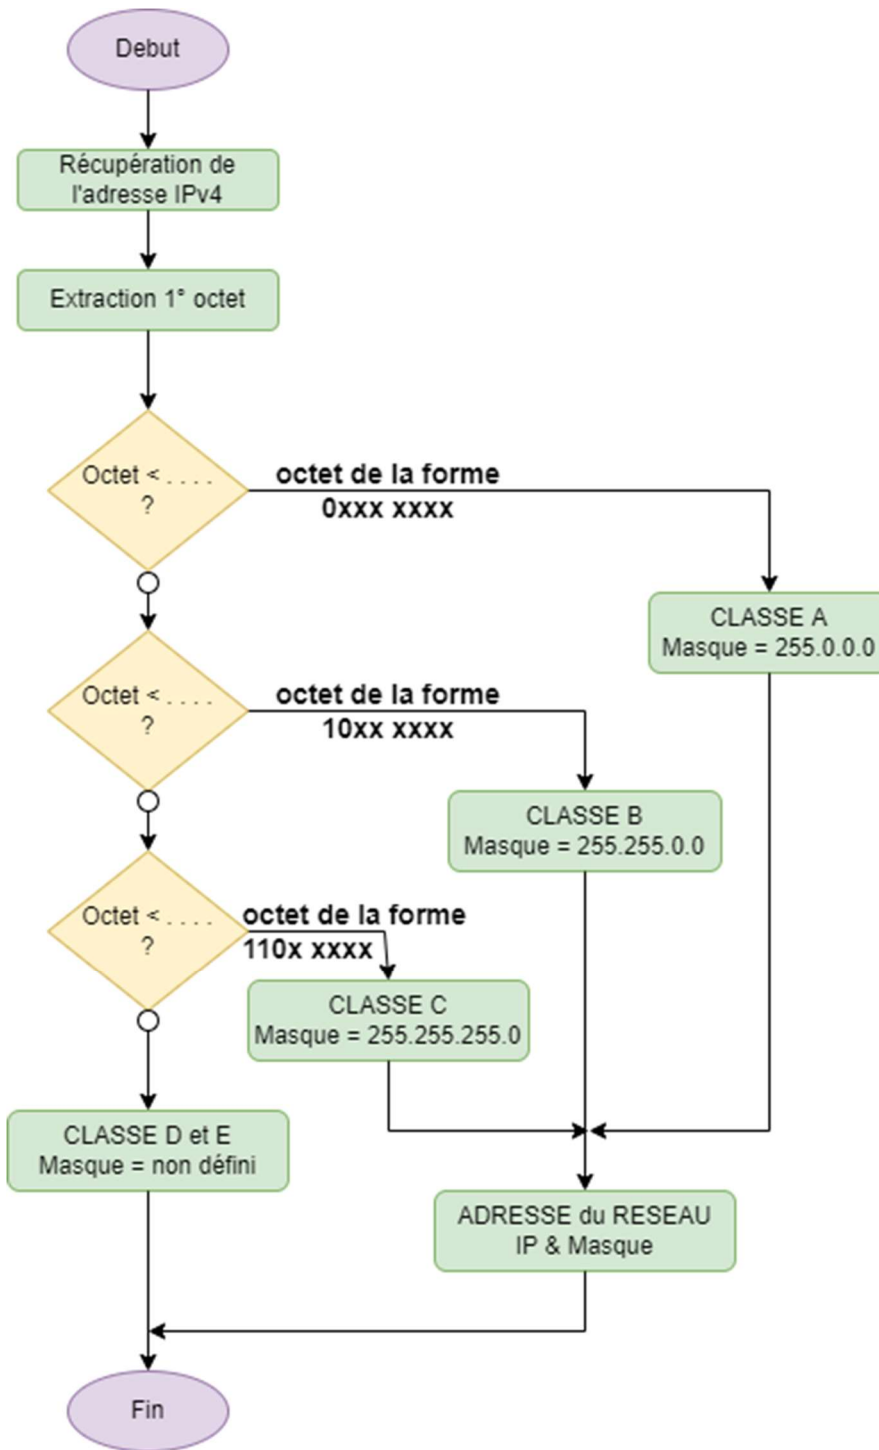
Debut

Récupération de l'adresse IPv4

Extraction 1° octet

Octet < . . . . ?

octet de la forme
0xxx xxxx

CLASSE A
Masque = 255.0.0.0

Octet < . . . . ?

octet de la forme
10xx xxxx

CLASSE B
Masque = 255.255.0.0

Octet < . . . . ?

octet de la forme
110x xxxx

CLASSE C
Masque = 255.255.255.0

CLASSE D et E
Masque = non défini

ADRESSE du RESEAU
IP & Masque

Fin